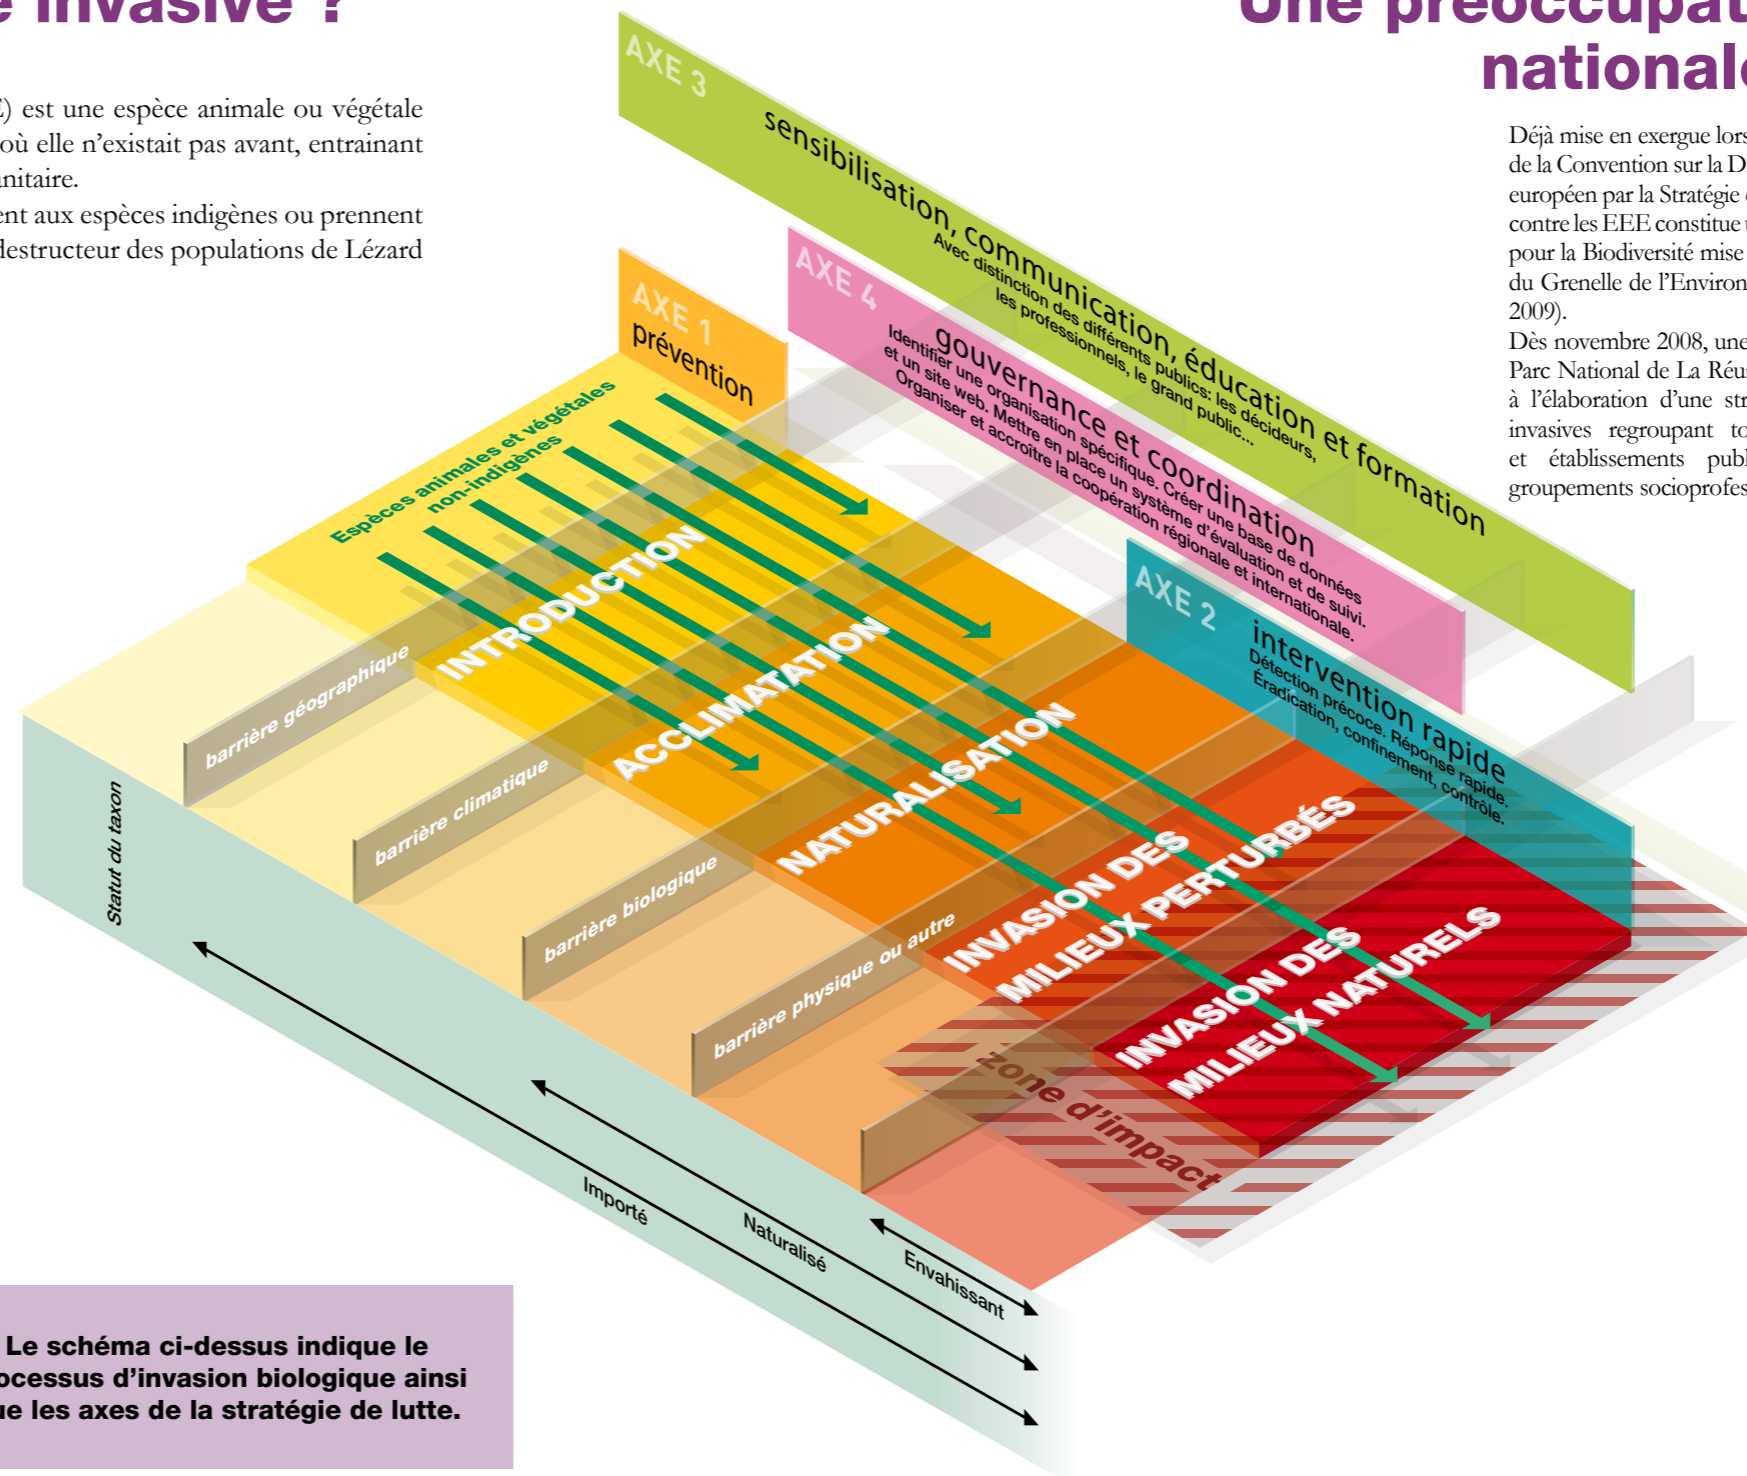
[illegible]e invasive ?

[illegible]) est une espèce animale ou végétale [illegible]où elle n'existait pas avant, entrainant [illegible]nitaire.
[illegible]ent aux espèces indigènes ou prennent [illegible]destructeur des populations de Lézard

Une préoccupat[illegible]
national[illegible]

Déjà mise en exergue lors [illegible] de la Convention sur la D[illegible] européen par la Stratégie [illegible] contre les EEE constitue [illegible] pour la Biodiversité mise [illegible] du Grenelle de l'Environ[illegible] 2009).
Dès novembre 2008, une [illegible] Parc National de La Réu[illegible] à l'élaboration d'une str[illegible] invasives regroupant to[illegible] et établissements publ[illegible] groupements socioprofes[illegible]

AXE 3
sensibilisation, communication, éducation et formation
Avec distinction des différents publics: les décideurs, les professionnels, le grand public...

AXE 4
gouvernance et coordination
Identifier une organisation spécifique. Créer une base de données et un site web. Mettre en place un système d'évaluation et de suivi. Organiser et accroitre la coopération régionale et internationale.

AXE 1
prévention

AXE 2
intervention rapide
Détection précoce. Réponse rapide. Éradication, confinement, contrôle.

Espèces animales et végétales non-indigènes

INTRODUCTION
ACCLIMATATION
NATURALISATION
INVASION DES MILIEUX PERTURBÉS
INVASION DES MILIEUX NATURELS

barrière géographique
barrière climatique
barrière biologique
barrière physique ou autre

zone d'impact

Statut du taxon
Importé
Naturalisé
Envahissant

Le schéma ci-dessus indique le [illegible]ocessus d'invasion biologique ainsi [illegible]ue les axes de la stratégie de lutte.